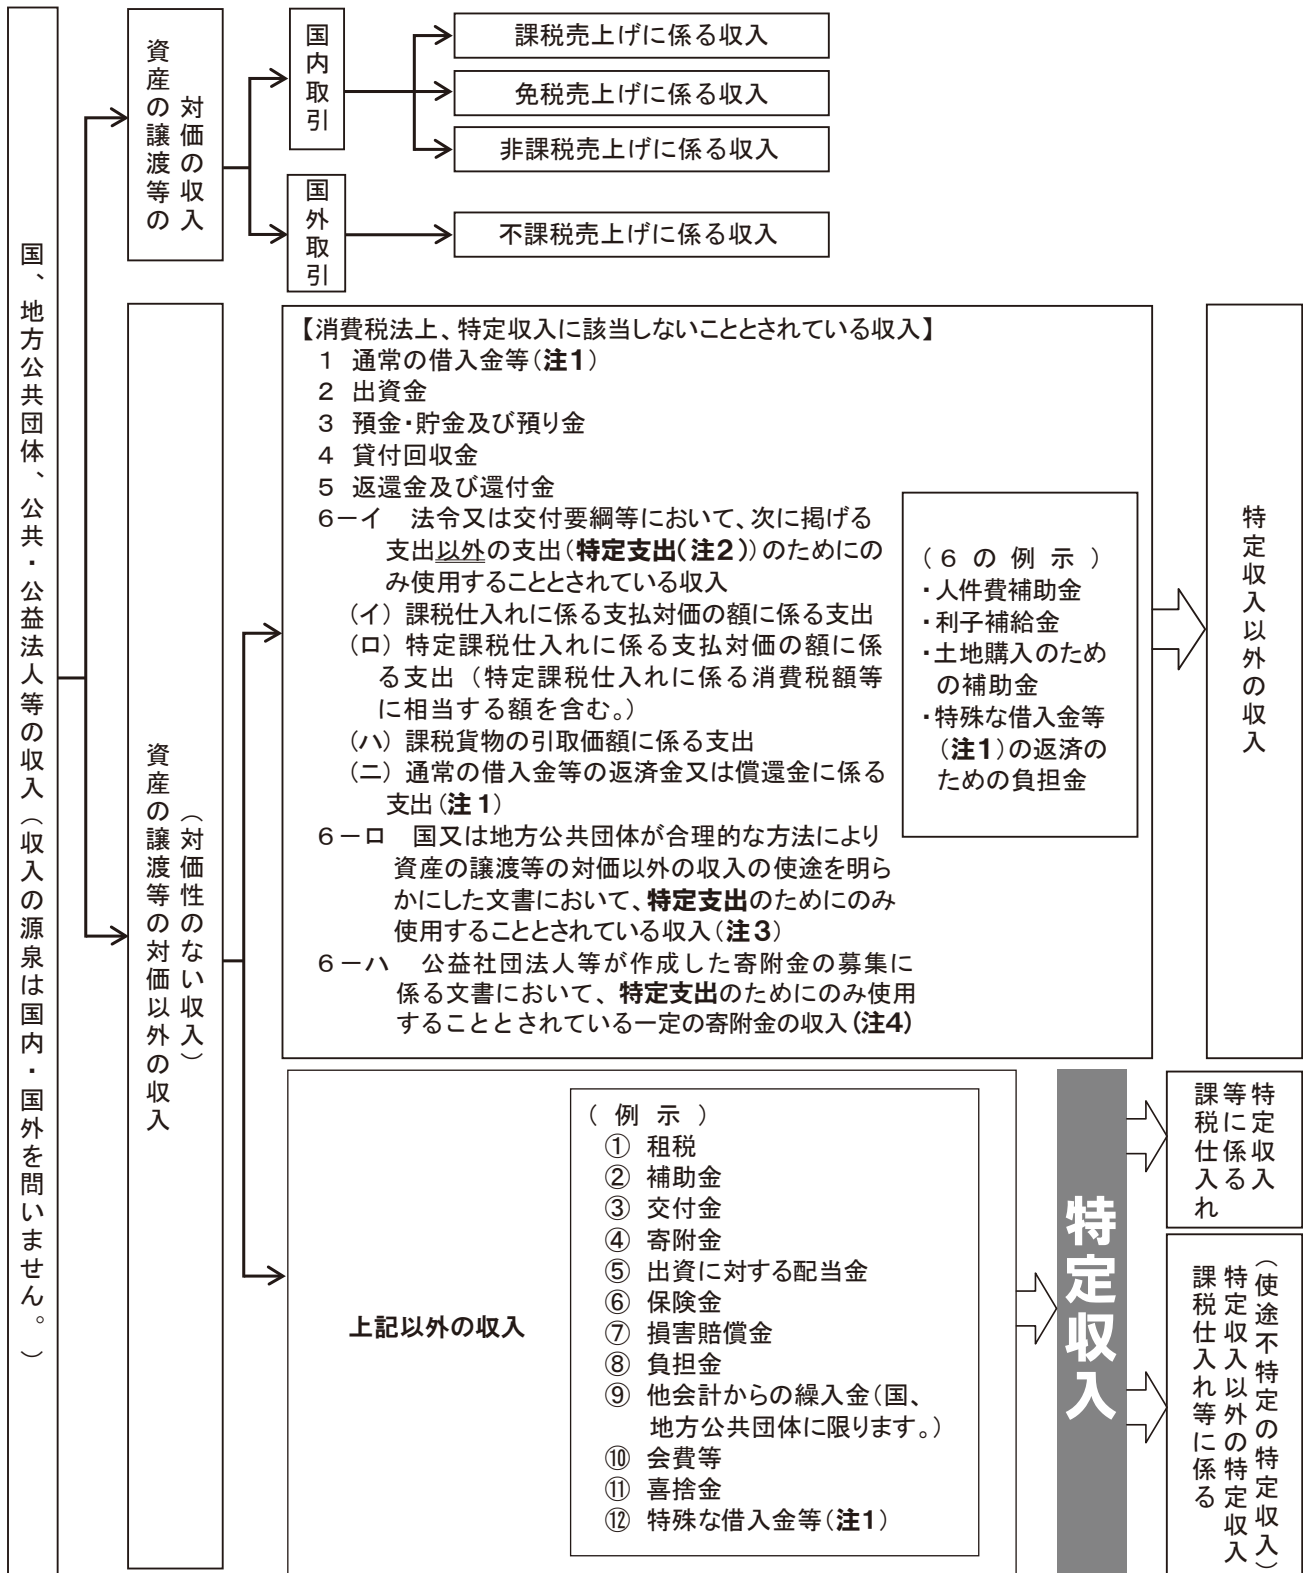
国、地方公共団体、公共・公益法人等の収入（収入の源泉は国内・国外を問いません。）

資産の譲渡等の対価の収入

国内取引

課税売上げに係る収入

免税売上げに係る収入

非課税売上げに係る収入

国外取引

不課税売上げに係る収入

資産の譲渡等の対価以外の収入（対価性のない収入）

【消費税法上、特定収入に該当しないこととされている収入】
1 通常の借入金等（注1）
2 出資金
3 預金・貯金及び預り金
4 貸付回収金
5 返還金及び還付金
6ーイ　法令又は交付要綱等において、次に掲げる支出以外の支出（特定支出（注2））のためにのみ使用することとされている収入
（イ）課税仕入れに係る支払対価の額に係る支出
（ロ）特定課税仕入れに係る支払対価の額に係る支出（特定課税仕入れに係る消費税額等に相当する額を含む。）
（ハ）課税貨物の引取価額に係る支出
（ニ）通常の借入金等の返済金又は償還金に係る支出（注1）
6ーロ　国又は地方公共団体が合理的な方法により資産の譲渡等の対価以外の収入の使途を明らかにした文書において、特定支出のためにのみ使用することとされている収入（注3）
6ーハ　公益社団法人等が作成した寄附金の募集に係る文書において、特定支出のためにのみ使用することとされている一定の寄附金の収入（注4）

（6の例示）
・人件費補助金
・利子補給金
・土地購入のための補助金
・特殊な借入金等（注1）の返済のための負担金

特定収入以外の収入

上記以外の収入

（例示）
① 租税
② 補助金
③ 交付金
④ 寄附金
⑤ 出資に対する配当金
⑥ 保険金
⑦ 損害賠償金
⑧ 負担金
⑨ 他会計からの繰入金（国、地方公共団体に限ります。）
⑩ 会費等
⑪ 喜捨金
⑫ 特殊な借入金等（注1）

特定収入

特定収入等に係る課税仕入れ

（使途不特定の特定収入）特定収入以外の特定収入課税仕入れ等に係る